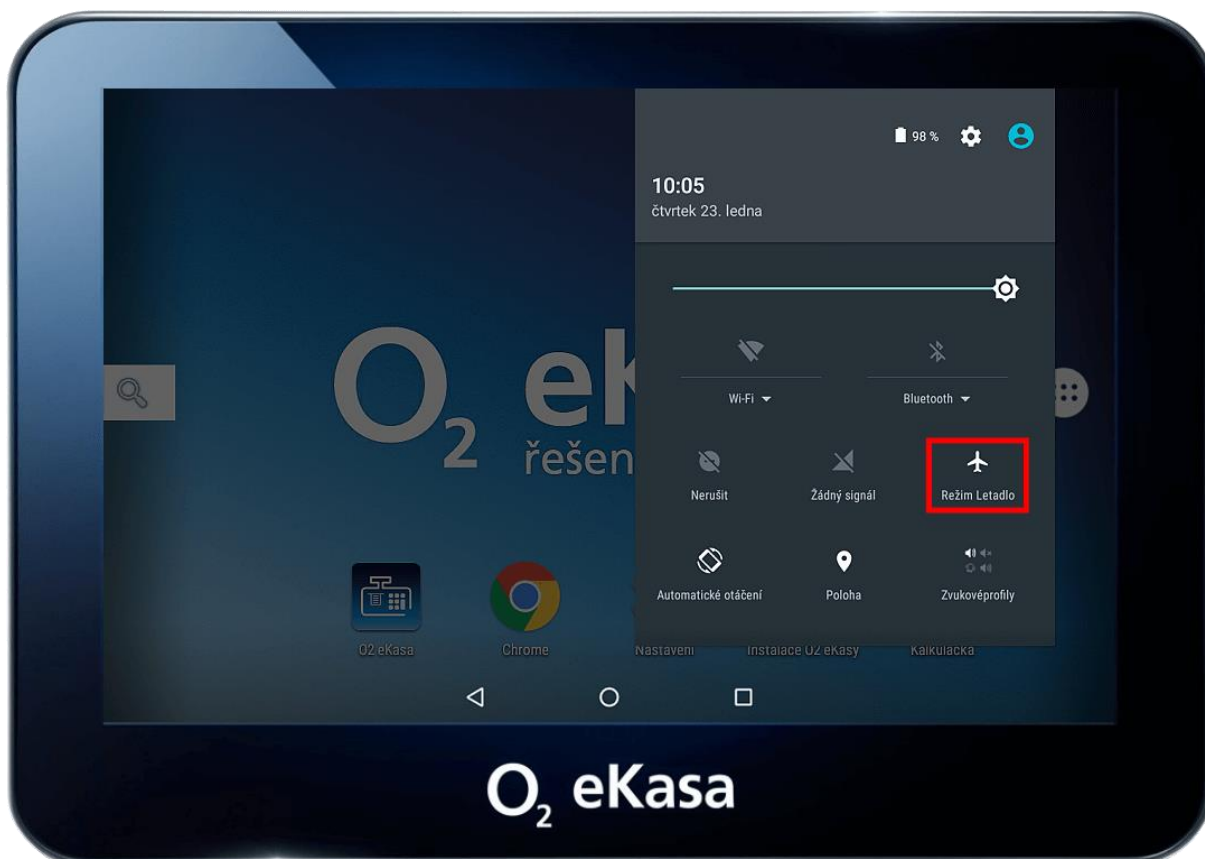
98 %

10:05
čtvrtek 23. ledna

Wi-Fi

Bluetooth

Nerušit

Žádný signál

Režim Letadlo

Automatické otáčení

Poloha

Zvukovéprofily

$O_2$ ek
řešen

O2 eKasa

Chrome

Nastavení

Instalace O2 eKasy

Kalkulačka

$O_2$ eKasa